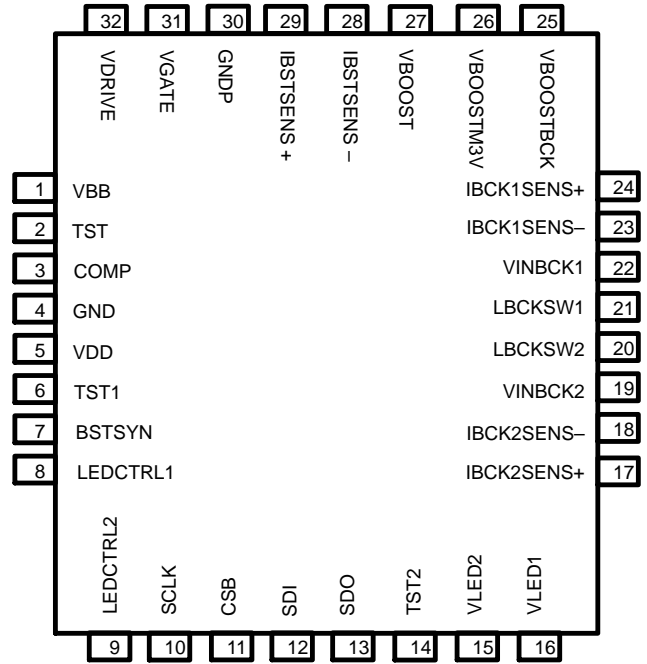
32 31 30 29 28 27 26 25

VDRIVE VGATE GNDP IBSTSENS + IBSTSENS – VBOOST VBOOSTM3V VBOOSTBCK

1 VBB
2 TST
3 COMP
4 GND
5 VDD
6 TST1
7 BSTSYN
8 LEDCTRL1

IBCK1SENS+ 24
IBCK1SENS– 23
VINBCK1 22
LBCKSW1 21
LBCKSW2 20
VINBCK2 19
IBCK2SENS– 18
IBCK2SENS+ 17

LEDCTRL2 SCLK CSB SDI SDO TST2 VLED2 VLED1

9 10 11 12 13 14 15 16